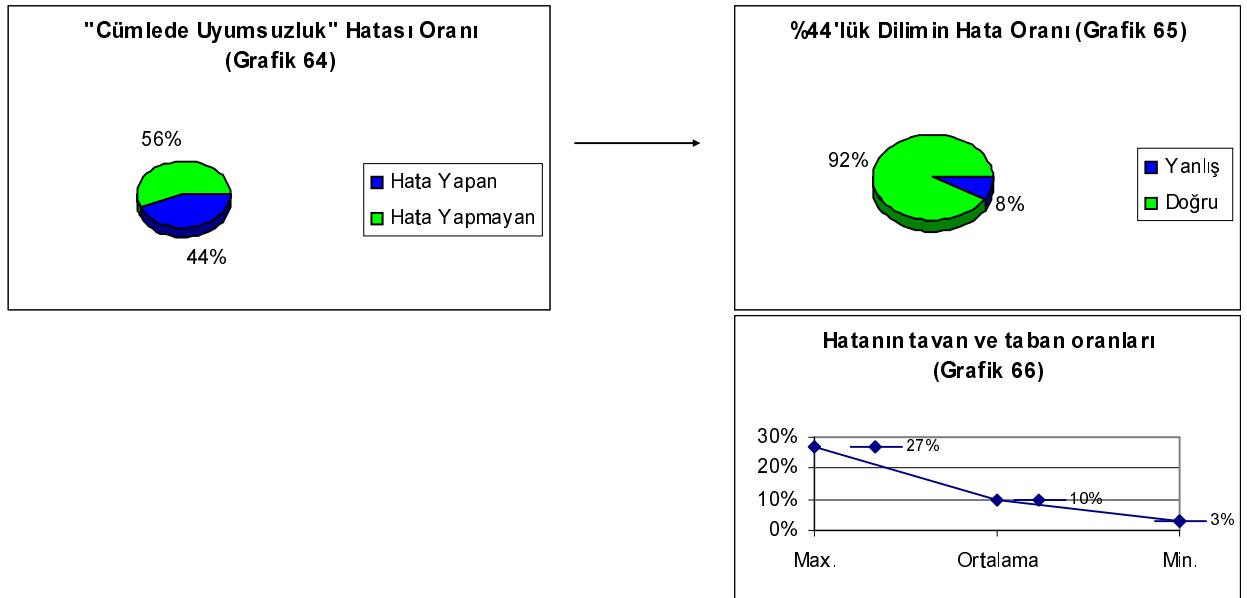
"Cümlede Uyumsuzluk" Hatası Oranı (Grafik 64)

56%

44%

Hata Yapan
Hata Yapmayan

%44'lük Dilimin Hata Oranı (Grafik 65)

92%

8%

Yanlış
Doğru

Hatanın tavan ve taban oranları (Grafik 66)

30%
20%
10%
0%

27%
10%
3%

Max.
Ortalama
Min.